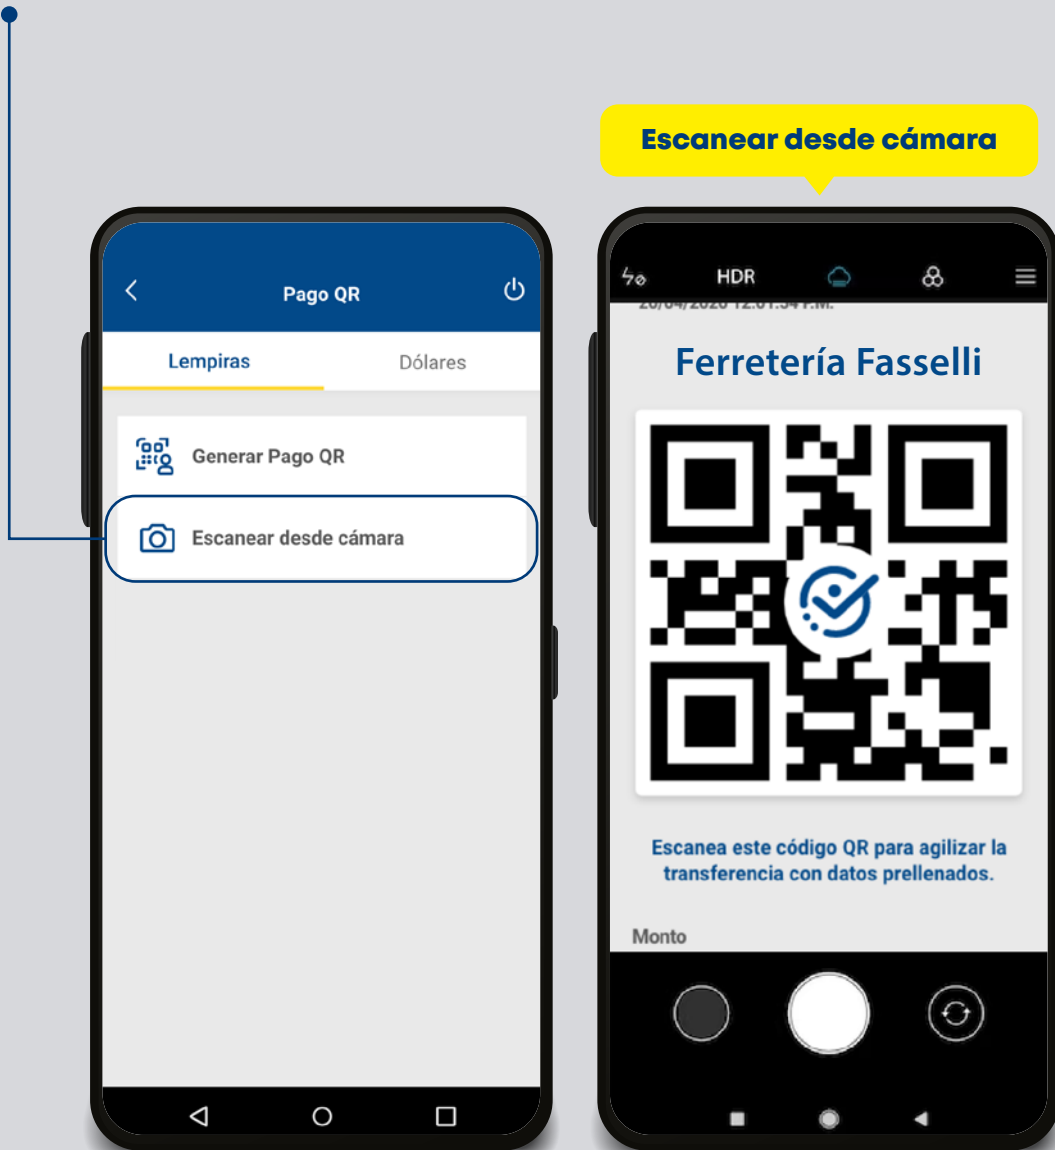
Escanear desde cámara

Pago QR

Lempiras

Dólares

Generar Pago QR

Escanear desde cámara

HDR

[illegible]

Ferretería Fasselli

Escanea este código QR para agilizar la transferencia con datos prellenados.

Monto